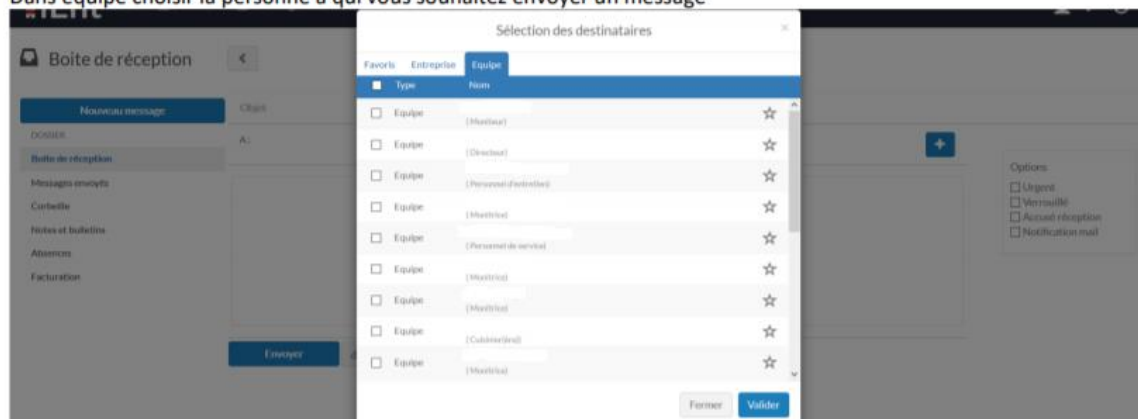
Dans équipe choisir la personne à qui vous souhaitez envoyer un message

Boite de réception

Nouveau message

DOSSIER

Boite de réception

Messages envoyés

Corbeille

Notes et bulletins

Absences

Facturation

Objet

A :

Envoyer

Options

Urgent

Verrouillé

Accusé réception

Notification mail

Sélection des destinataires

×

Favoris Entreprise Equipe

| Type | Nom |
|---|---|
| Equipe | (Moniteur) |
| Equipe | (Directeur) |
| Equipe | (Personnel d'entretien) |
| Equipe | (Maitre(sse)) |
| Equipe | (Personnel de service) |
| Equipe | (Maitre(sse)) |
| Equipe | (Maitre(sse)) |
| Equipe | (Cuisinier(ère)) |
| Equipe | (Maitre(sse)) |

Fermer Valider